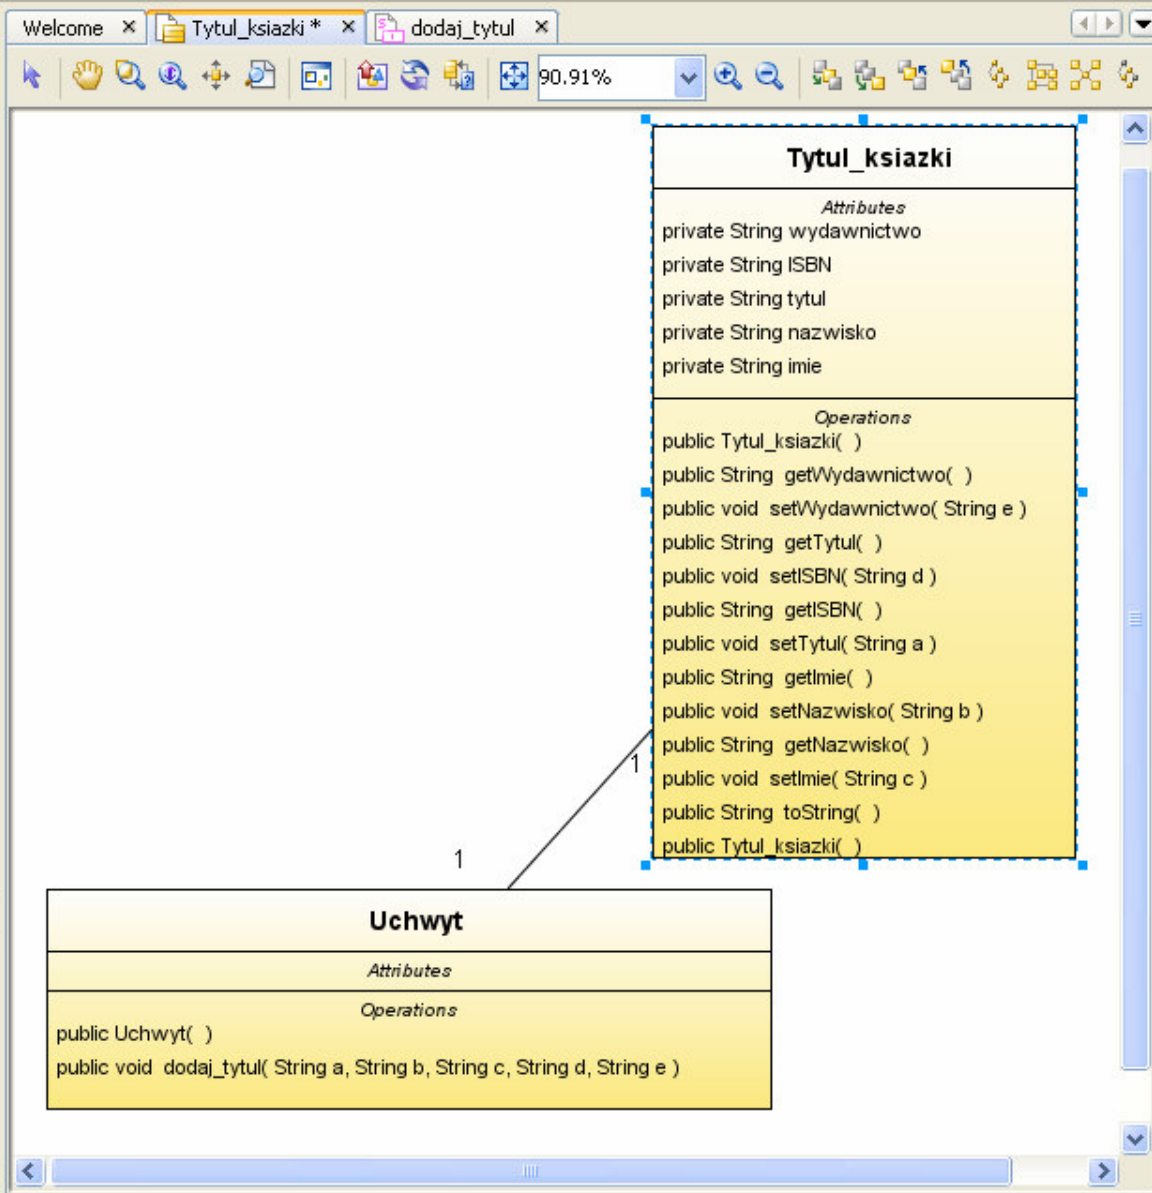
Welcome ✕ Tytul_ksiazki * ✕ dodaj_tytul ✕

90.91%

Tytul_ksiazki

Attributes
private String wydawnictwo
private String ISBN
private String tytul
private String nazwisko
private String imie

Operations
public Tytul_ksiazki( )
public String getWydawnictwo( )
public void setWydawnictwo( String e )
public String getTytul( )
public void setISBN( String d )
public String getISBN( )
public void setTytul( String a )
public String getImie( )
public void setNazwisko( String b )
public String getNazwisko( )
public void setImie( String c )
public String toString( )
public Tytul_ksiazki( )

1

1

Uchwyt

Attributes

Operations
public Uchwyt( )
public void dodaj_tytul( String a, String b, String c, String d, String e )